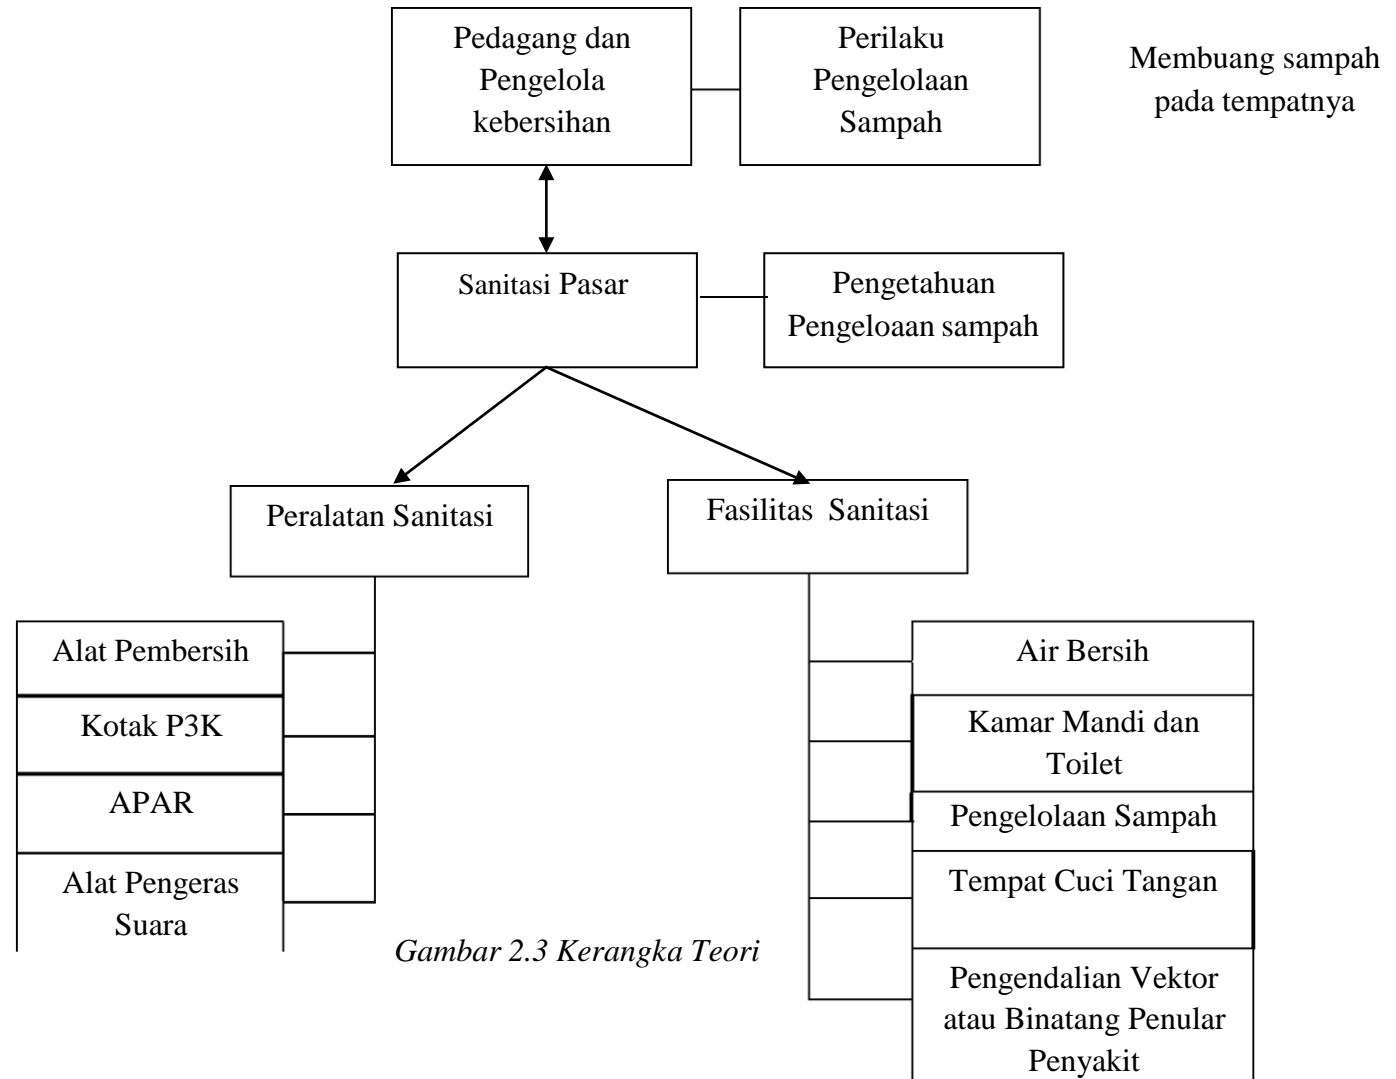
Pedagang dan Pengelola kebersihan

Perilaku Pengelolaan Sampah

Membuang sampah pada tempatnya

Sanitasi Pasar

Pengetahuan Pengeloaan sampah

Peralatan Sanitasi

Fasilitas Sanitasi

Alat Pembersih

Kotak P3K

APAR

Alat Pengeras Suara

Air Bersih

Kamar Mandi dan Toilet

Pengelolaan Sampah

Tempat Cuci Tangan

Pengendalian Vektor atau Binatang Penular Penyakit

Gambar 2.3 Kerangka Teori